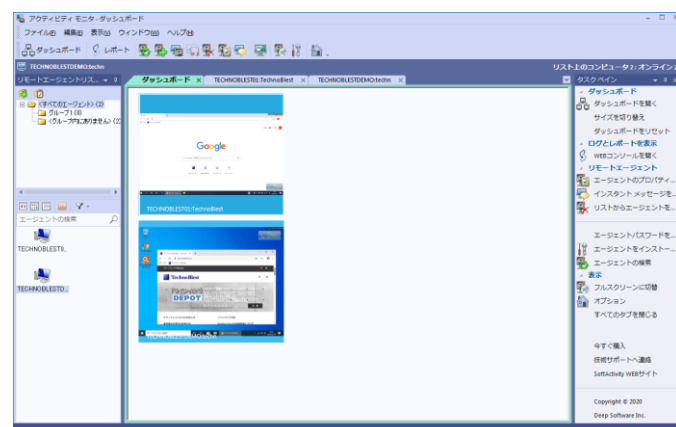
アクティビティ モニタ - ダッシュボード

ファイル(F) 編集(E) 表示(V) ウィンドウ(W) ヘルプ(H)

ダッシュボード レポート

TECHNOBLESTDEMO\techn

リスト上のコンピュータ 2: オンライン

リモートエージェントリス...

ダッシュボード × TECHNOBLEST01\TechnoBlest × TECHNOBLESTDEMO\techn ×

タスク ペイン

<すべてのエージェント> (2)
グループ1 (0)
<グループ内にありません> (2)

エージェントの検索

TECHNOBLESTO...

TECHNOBLESTD...

Google

TECHNOBLEST01\TechnoBlest

TechnoBlest

DEPOT

TECHNOBLESTDEMO\techn

ダッシュボード
ダッシュボードを開く
サイズを切り替え
ダッシュボードをリセット
ログとレポートを表示
WEBコンソールを開く
リモートエージェント
エージェントのプロパティ...
インスタント メッセージを...
リストからエージェントを...
エージェントパスワードを...
エージェントをインストー...
エージェントの検索
表示
フルスクリーンに切替
オプション
すべてのタブを閉じる

今すぐ購入
技術サポートへ連絡
SoftActivity WEBサイト

Copyright © 2020
Deep Software Inc.